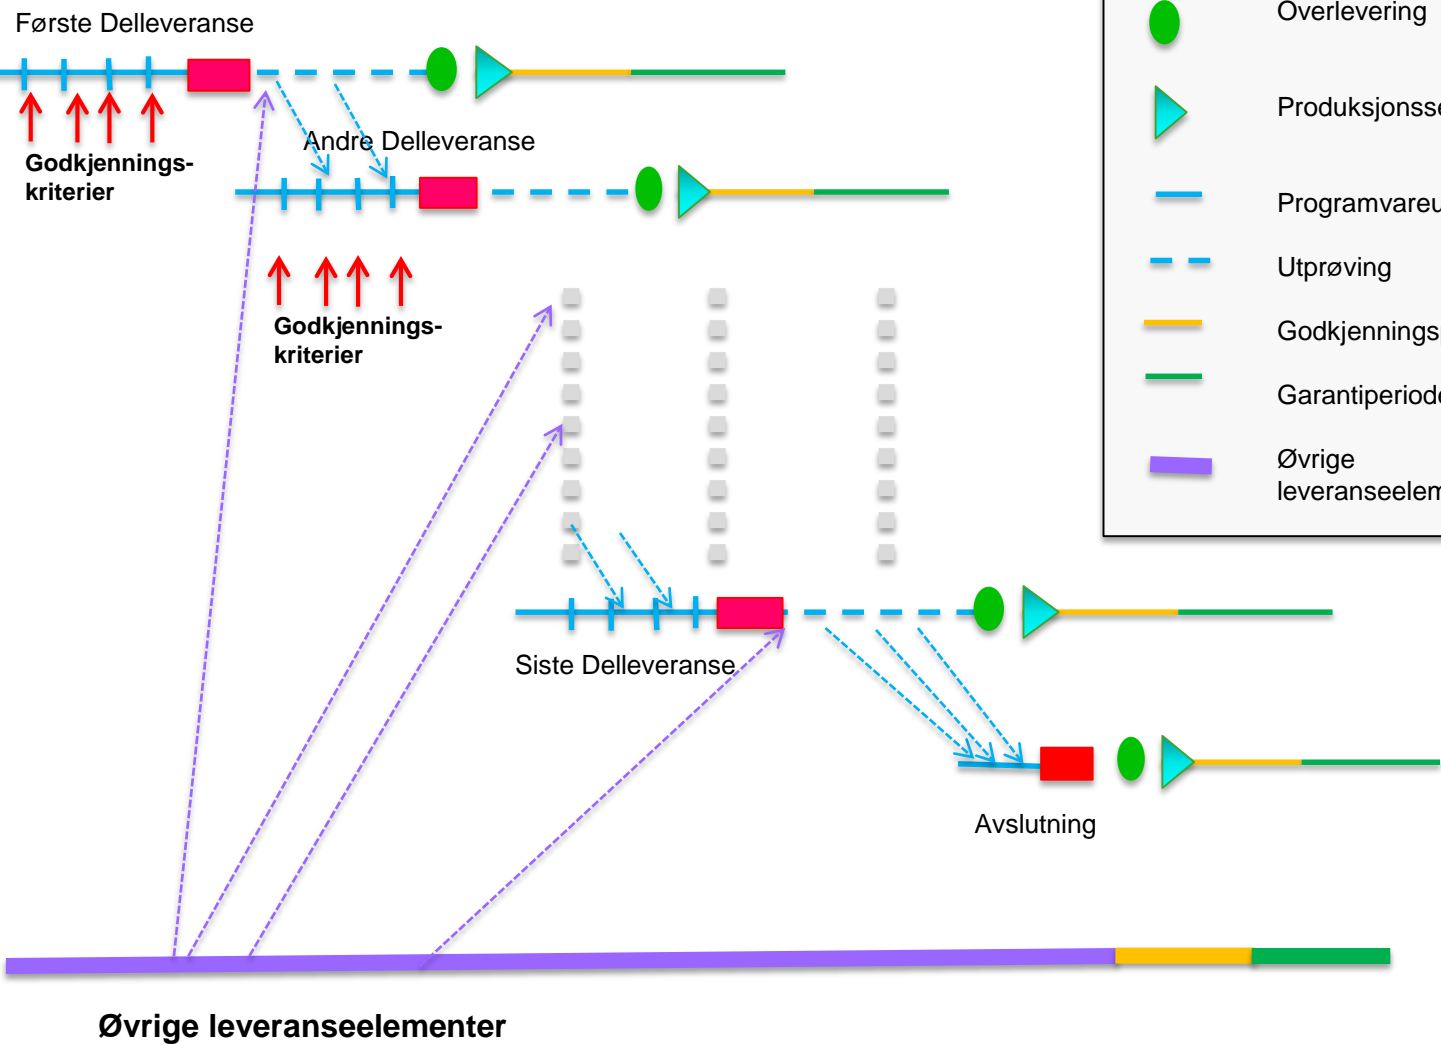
Første Delleveranse

Godkjennings-kriterier

Andre Delleveranse

Godkjennings-kriterier

Siste Delleveranse

Avslutning

Øvrige leveranseelementer

Overlevering

Produksjonss

Programvareu

Utprøving

Godkjennings

Garantiperiod

Øvrige leveranseelem